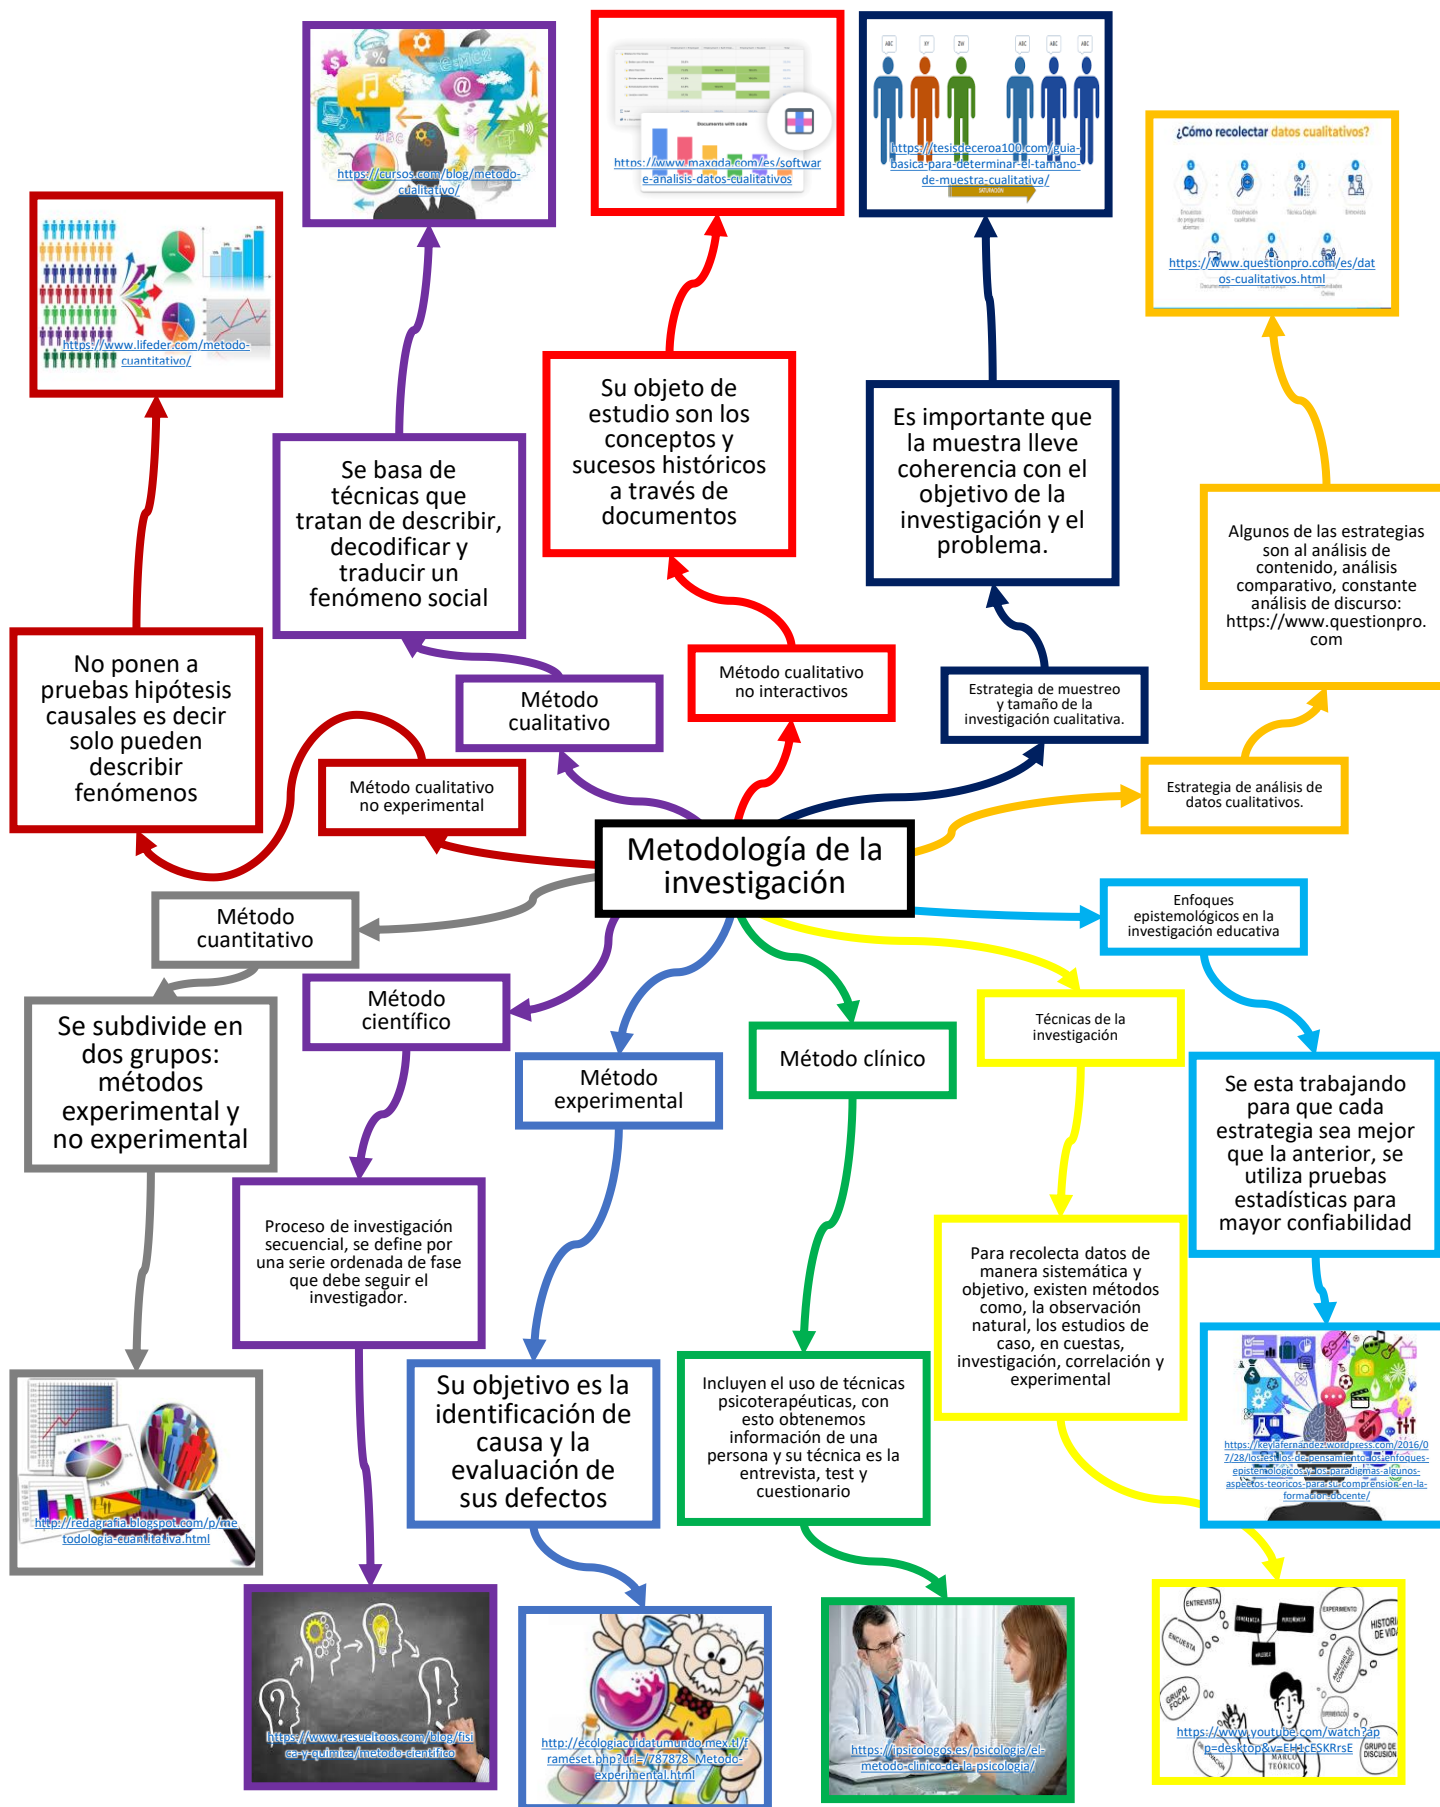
Metodología de la investigación

Método cualitativo no experimental

No ponen a pruebas hipótesis causales es decir solo pueden describir fenómenos

https://www.lifeder.com/metodo-cuantitativo/

Método cualitativo

Se basa de técnicas que tratan de describir, decodificar y traducir un fenómeno social

https://cursos.com/blog/metodo-cualitativo/

Método cualitativo no interactivos

Su objeto de estudio son los conceptos y sucesos históricos a través de documentos

https://www.maxqda.com/es/software-analisis-datos-cualitativos

Documents with code

Estrategia de muestreo y tamaño de la investigación cualitativa.

Es importante que la muestra lleve coherencia con el objetivo de la investigación y el problema.

https://tesisdeceroa100.com/guia-basica-para-determinar-el-tamano-de-muestra-cualitativa/

SATURACIÓN

Estrategia de análisis de datos cualitativos.

Algunos de las estrategias son al análisis de contenido, análisis comparativo, constante análisis de discurso: https://www.questionpro.com

¿Cómo recolectar datos cualitativos?

https://www.questionpro.com/es/datos-cualitativos.html

Enfoques epistemológicos en la investigación educativa

Se esta trabajando para que cada estrategia sea mejor que la anterior, se utiliza pruebas estadísticas para mayor confiabilidad

https://keylafernandez.wordpress.com/2016/07/28/los-estilos-de-pensamiento-los-enfoques-epistemologicos-y-los-paradigmas-algunos-aspectos-teoricos-para-su-comprension-en-la-formacion-docente/

Técnicas de la investigación

Para recolecta datos de manera sistemática y objetivo, existen métodos como, la observación natural, los estudios de caso, en cuestas, investigación, correlación y experimental

ENTREVISTA
EXPERIMENTO
ENCUESTA
HISTORIA DE VIDA
GRUPO FOCAL
GRUPO DE DISCUSIÓN
MARCO TEÓRICO

https://www.youtube.com/watch?app=desktop&v=EH1cESKRrsE

Método clínico

Incluyen el uso de técnicas psicoterapéuticas, con esto obtenemos información de una persona y su técnica es la entrevista, test y cuestionario

https://psicologos.es/psicologia/el-metodo-clinico-de-la-psicologia/

Método experimental

Su objetivo es la identificación de causa y la evaluación de sus defectos

http://ecologiacuidatumundo.mex.tl/frameset.php?url=/787878_Metodo-experimental.html

Método científico

Proceso de investigación secuencial, se define por una serie ordenada de fase que debe seguir el investigador.

https://www.resueltoos.com/blog/fisica-y-quimica/metodo-cientifico

Método cuantitativo

Se subdivide en dos grupos: métodos experimental y no experimental

http://redagrafia.blogspot.com/p/metodologia-cuantitativa.html